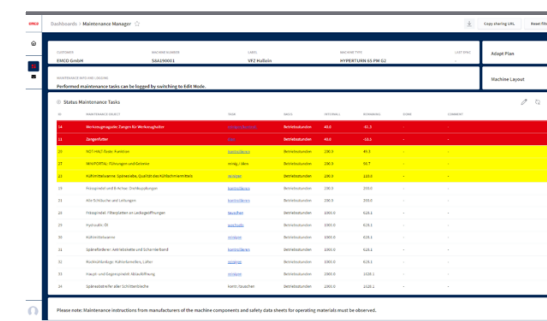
EMCO

Dashboards / Maintenance Manager

Copy sharing URL

Reset filt

CUSTOMER
EMCO GmbH

MACHINE NUMBER
S0A190001

LABEL
VRZ Kufstein

MACHINE TYPE
HYPERTURN 65 PM G2

Adapt Plan

Machine Layout

Performed maintenance tasks can be logged by switching to Edit Mode.

Status Maintenance Tasks

| ID | MAINTENANCE OBJECT | TASK | UNITS | INTERVALL | REMAINING | DONE | COMMENT |
|---|---|---|---|---|---|---|---|
| 14 | Werkzeugrevolverzangen für Werkzeugfutter | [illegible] | Betriebsstunden | 40.0 | -91.3 | - | - |
| 15 | Zangenfutter | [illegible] | Betriebsstunden | 40.0 | -33.3 | - | - |
| 16 | HST HALE Basis Aussteuer | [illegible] | Betriebsstunden | 200.0 | 44.3 | - | - |
| 17 | WHIPORTAL Führungen und Schiene | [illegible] | Betriebsstunden | 200.0 | 95.7 | - | - |
| 18 | Kühlschmiermittel Spannmittel Qualität des Kühlschmiermittels | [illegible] | Betriebsstunden | 200.0 | 120.0 | - | - |
| 19 | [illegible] | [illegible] | Betriebsstunden | 200.0 | 200.0 | - | - |
| 20 | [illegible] | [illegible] | Betriebsstunden | 200.0 | 200.0 | - | - |
| 21 | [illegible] | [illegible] | Betriebsstunden | 1000.0 | 818.1 | - | - |
| 22 | Hydraulik Öl | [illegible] | Betriebsstunden | 1000.0 | 818.1 | - | - |
| 23 | Kühlschmierstoff | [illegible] | Betriebsstunden | 1000.0 | 818.1 | - | - |
| 24 | Spänefördereer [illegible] | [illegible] | Betriebsstunden | 1000.0 | 818.1 | - | - |
| 25 | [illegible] | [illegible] | Betriebsstunden | 1000.0 | 818.1 | - | - |
| 26 | Hauptspindel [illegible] | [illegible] | Betriebsstunden | 2000.0 | 1318.1 | - | - |
| 27 | Spänebehälter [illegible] | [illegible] | Betriebsstunden | 2000.0 | 1318.1 | - | - |

Please note: Maintenance instructions from manufacturers of the machine components and safety data sheets for operating materials must be observed.